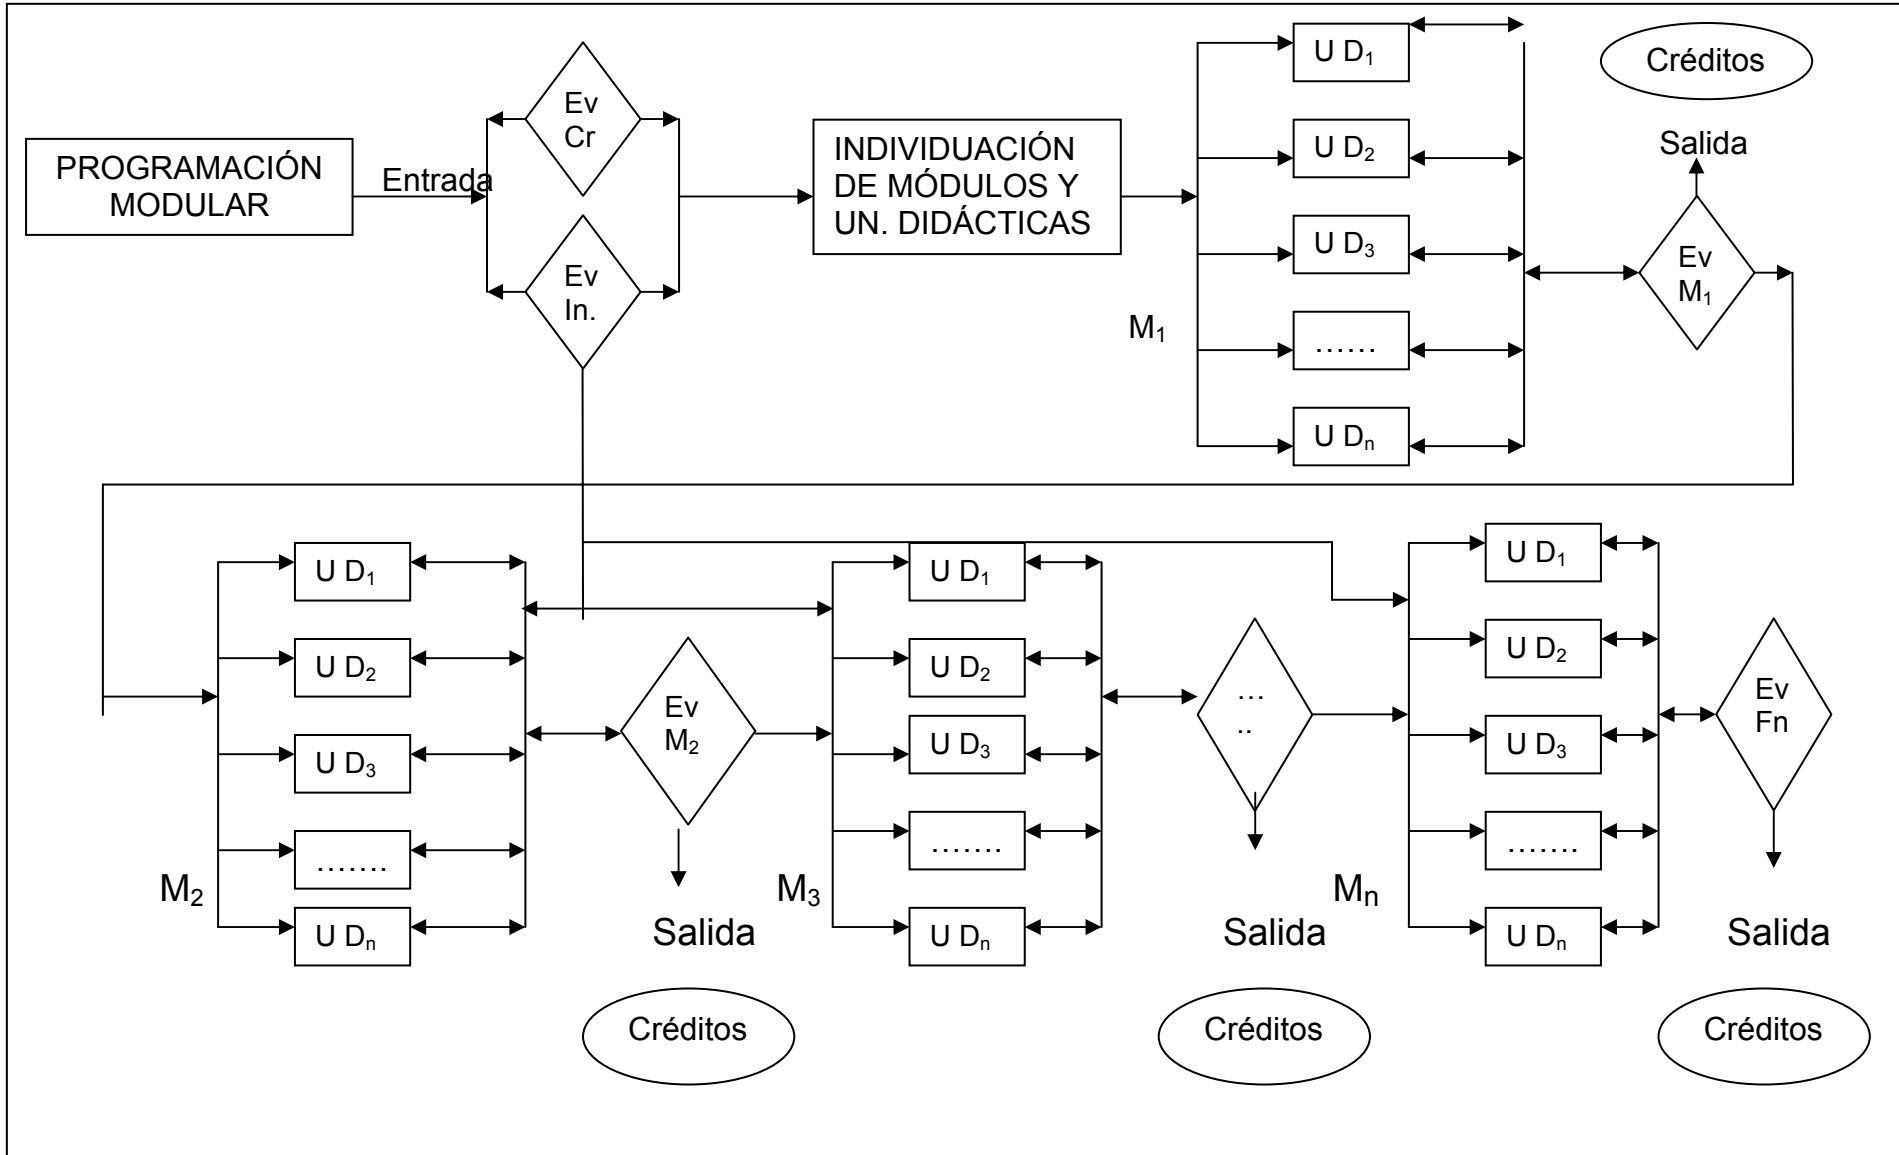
PROGRAMACIÓN MODULAR

Entrada

Ev Cr

Ev In.

INDIVIDUACIÓN DE MÓDULOS Y UN. DIDÁCTICAS

$M_1$

U $D_1$

U $D_2$

U $D_3$

……

U $D_n$

Créditos

Salida

Ev $M_1$

$M_2$

U $D_1$

U $D_2$

U $D_3$

…….

U $D_n$

Ev $M_2$

Salida

Créditos

$M_3$

U $D_1$

U $D_2$

U $D_3$

…….

U $D_n$

…
..

Salida

Créditos

$M_n$

U $D_1$

U $D_2$

U $D_3$

…….

U $D_n$

Ev Fn

Salida

Créditos